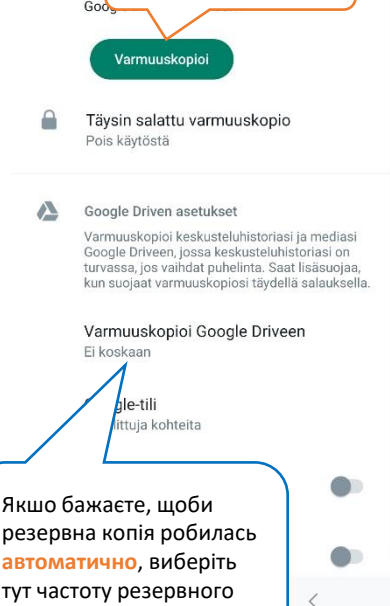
Goog

Varmuuskopioi

Täysin salattu varmuuskopio
Pois käytöstä

Google Driven asetukset
Varmuuskopioi keskusteluhistoriasi ja mediasi Google Driveen, jossa keskusteluhistoriasi on turvassa, jos vaihdat puhelinta. Saat lisäsuojaa, kun suojaat varmuuskopiosi täydellä salauksella.

Varmuuskopioi Google Driveen
Ei koskaan

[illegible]gle-tili
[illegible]littuja kohteita

Якшо бажаєте, щоби резервна копія робилась автоматично, виберіть тут частоту резервного